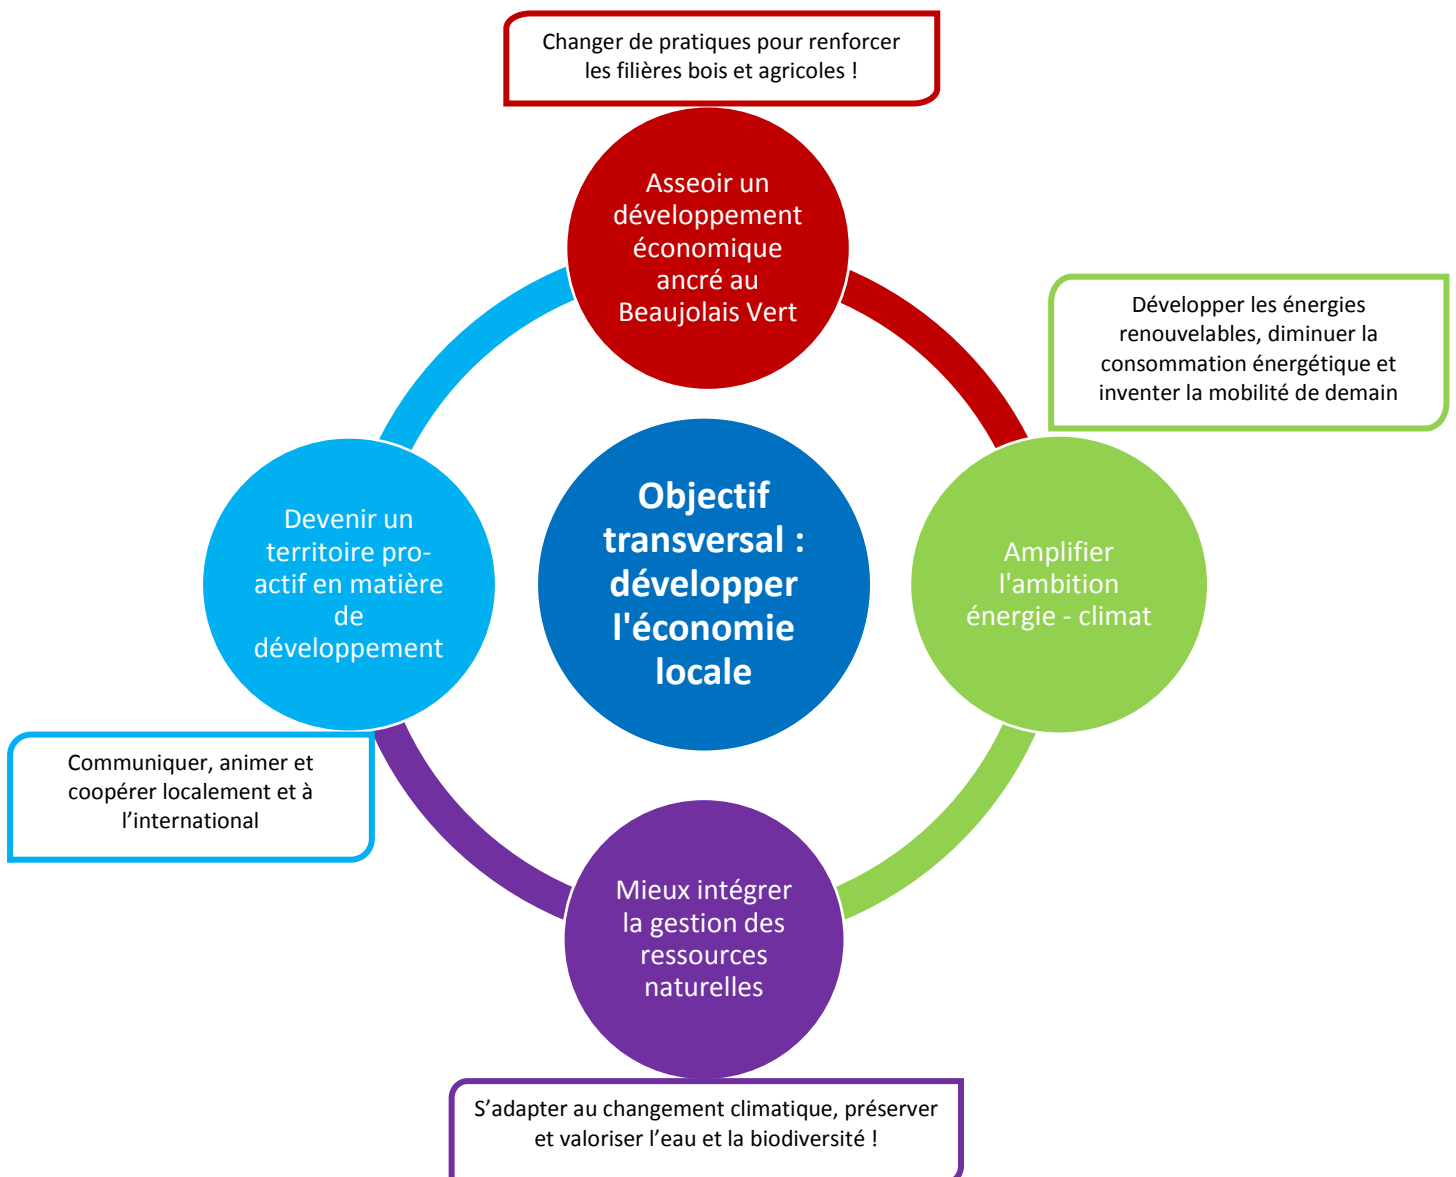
Changer de pratiques pour renforcer les filières bois et agricoles !

Asseoir un développement économique ancré au Beaujolais Vert

Développer les énergies renouvelables, diminuer la consommation énergétique et inventer la mobilité de demain

Devenir un territoire pro-actif en matière de développement

Objectif transversal : développer l'économie locale

Amplifier l'ambition énergie - climat

Communiquer, animer et coopérer localement et à l'international

Mieux intégrer la gestion des ressources naturelles

S'adapter au changement climatique, préserver et valoriser l'eau et la biodiversité !